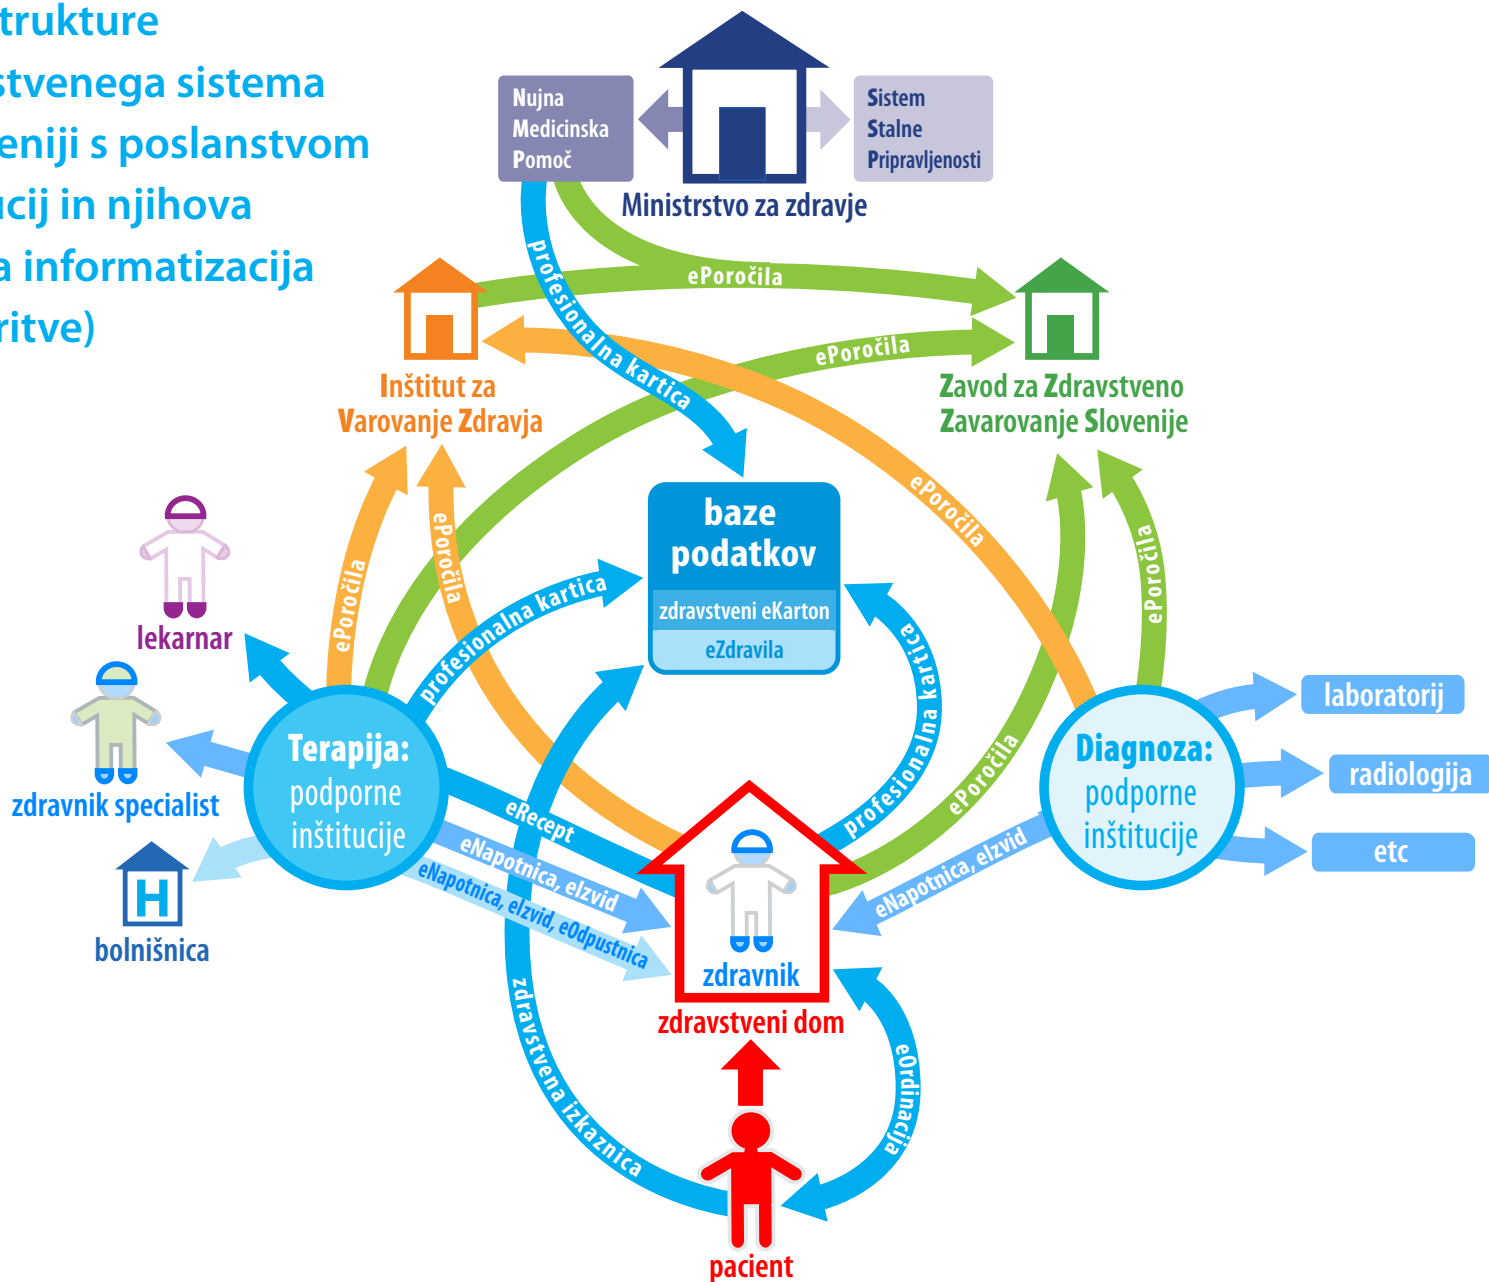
trukture
stvenega sistema
eniji s poslanstvom
ucij in njihova
a informatizacija
ritve)

Nujna Medicinska Pomoč

Ministrstvo za zdravje

Sistem Stalne Pripravljenosti

profesionalna kartica

ePoročila

ePoročila

Inštitut za Varovanje Zdravja

Zavod za Zdravstveno Zavarovanje Slovenije

ePoročila

ePoročila

ePoročila

ePoročila

baze podatkov

zdravstveni eKarton

eZdravila

profesionalna kartica

profesionalna kartica

lekarnar

zdravnik specialist

Terapija: podporne inštitucije

Diagnoza: podporne inštitucije

laboratorij

radiologija

etc

ePoročila

eRecept

eNapotnica, elzvid

eNapotnica, elzvid, eOdpustnica

eNapotnica, elzvid

bolnišnica

zdravnik

zdravstveni dom

zdravstvena izkaznica

eOrdinacija

pacient